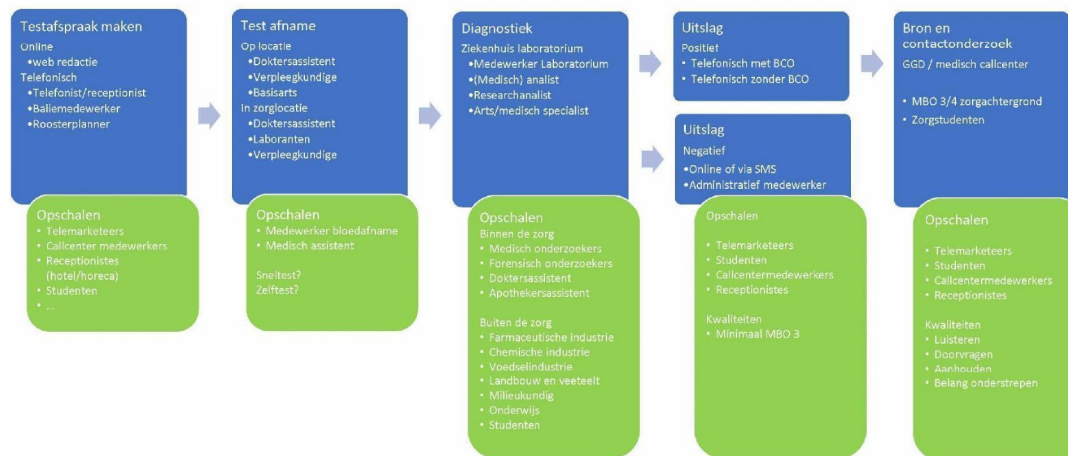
Testafspraak maken
Online
•web redactie
Telefonisch
•Telefonist/receptionist
•Baliemedewerker
•Roosterplanner

Opschalen
• Telemarketeers
• Callcenter medewerkers
• Receptionistes (hotel/horeca)
• Studenten
• ...

Test afname
Op locatie
•Doktersassistent
•Verpleegkundige
•Basisarts
In zorglocatie
•Doktersassistent
•Laboranten
•Verpleegkundige

Opschalen
• Medewerker bloedafname
• Medisch assistent

Sneltest?
Zelftest?

Diagnostiek
Ziekenhuis laboratorium
•Medewerker Laboratorium
•(Medisch) analist
•Researchanalist
•Arts/medisch specialist

Opschalen
Binnen de zorg
• Medisch onderzoekers
• Forensisch onderzoekers
• Doktersassistent
• Apothekersassistent

Buiten de zorg
• Farmaceutische industrie
• Chemische industrie
• Voedselindustrie
• Landbouw en veeteelt
• Milieukundig
• Onderwijs
• Studenten

Uitslag
Positief
• Telefonisch met BCO
• Telefonisch zonder BCO

Uitslag
Negatief
•Online of via SMS
•Administratief medewerker

Opschalen
• Telemarketeers
• Studenten
• Callcentermedewerkers
• Receptionistes

Kwaliteiten
• Minimaal MBO 3

Bron en contactonderzoek
GGD / medisch callcenter

• MBO 3/4 zorgachtergrond
• Zorgstudenten

Opschalen
• Telemarketeers
• Studenten
• Callcentermedewerkers
• Receptionistes

Kwaliteiten
• Luisteren
• Doorvragen
• Aanhouden
• Belang onderstrepen